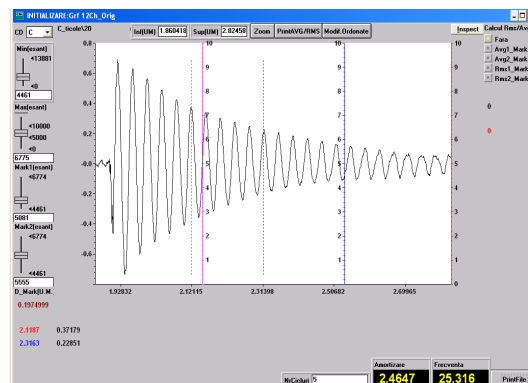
INITIALIZARE:Grf 12Ch_Orig

CD C C_ticole\20

Inf(UM) 1.860419 Sup(UM) 2.82458 Zoom PrintAVG/RMS Modif.Ordonate

Inspect Calcul Rms/Av

Min(esant) <13881 <0 4461

Max(esant) <10000 <5000 <0 6775

Mark1(esant) <6774 <4461 5081

Mark2(esant) <6774 <4461 5555

D_Mark(U.M. 0.1974999

2.1187 0.37179
2.3163 0.22851

0.6 0.4 0.2 -0.0 -0.2 -0.4 -0.6

10 9 8 7 6 5 4 3 2 1 0

10 9 8 7 6 5 4 3 2 1 0

1.92832 2.12115 2.31398 2.50682 2.69965

Fara
Avg1_Mark
Avg2_Mark
Rms1_Mark
Rms2_Mark

0
0

NrCiclui 5

Amortizare 2.4647

Frecventa 25.316

PrintFile